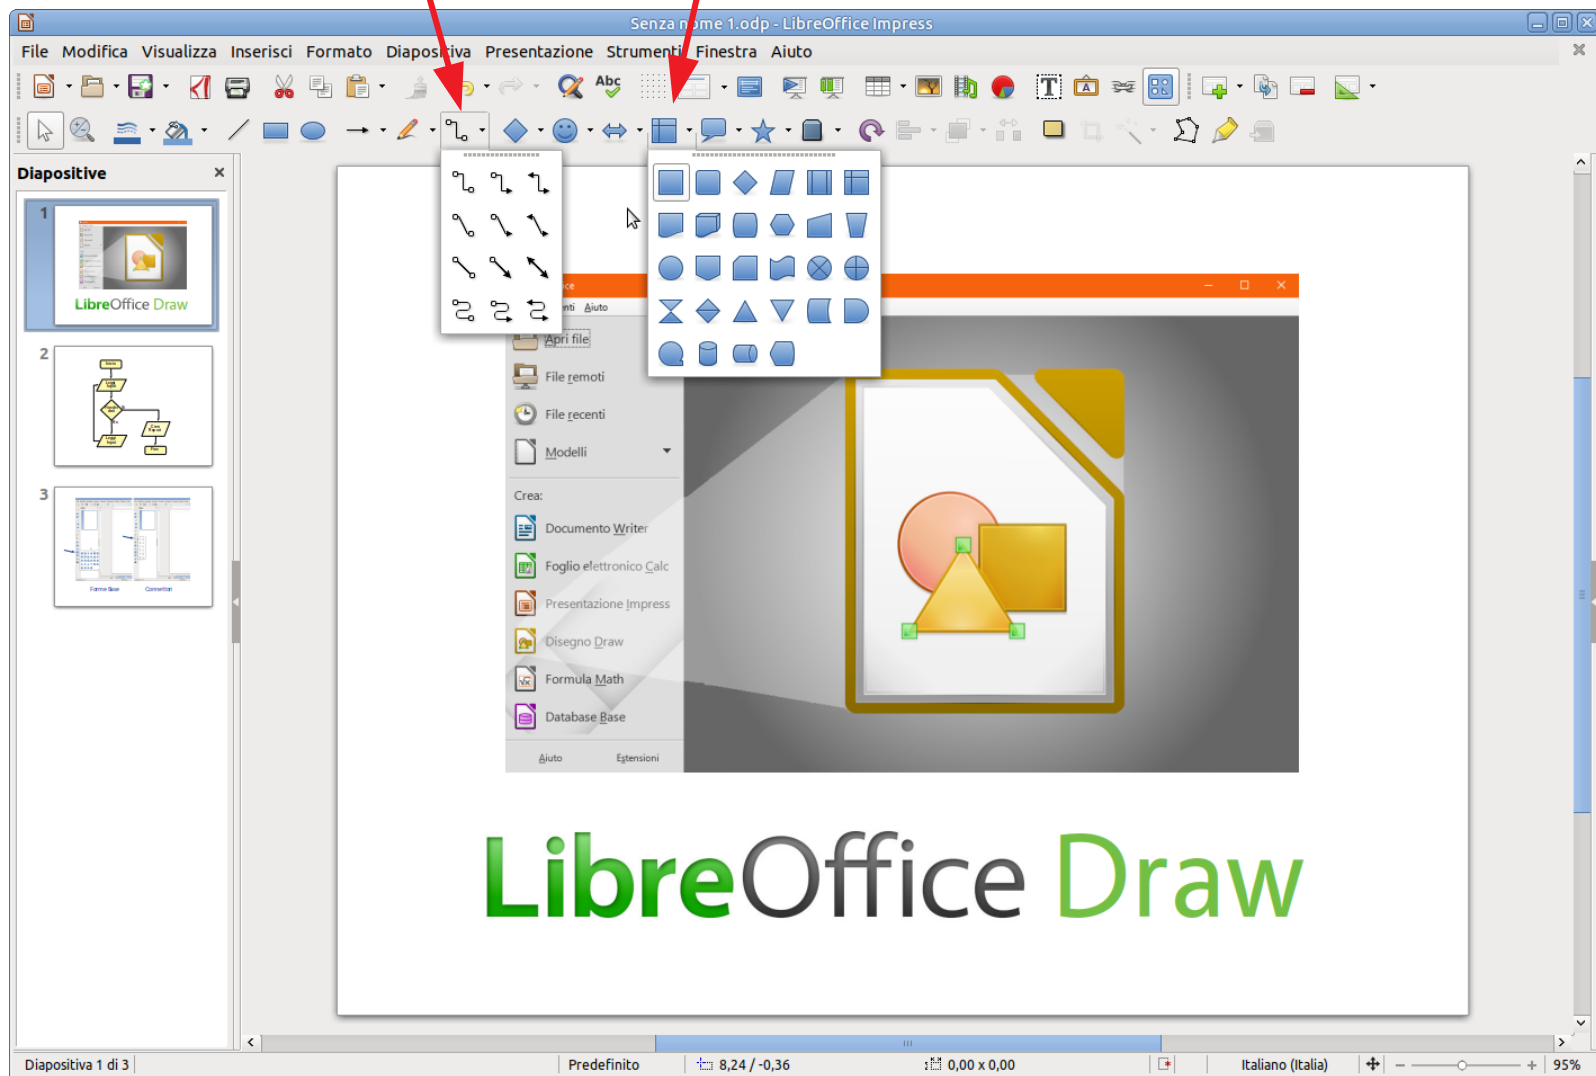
Senza n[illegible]me 1.odp - LibreOffice Impress

File Modifica Visualizza Inserisci Formato Diapos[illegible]iva Presentazione Strumenti Finestra Aiuto

Diapositive

LibreOffice Draw

Forme Base Connettori

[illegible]ti Aiuto

Apri file

File remoti

File recenti

Modelli

Crea:

Documento Writer

Foglio elettronico Calc

Presentazione Impress

Disegno Draw

Formula Math

Database Base

Aiuto Estensioni

LibreOffice Draw

Diapositiva 1 di 3 Predefinito 8,24 / -0,36 0,00 x 0,00 Italiano (Italia) 95%